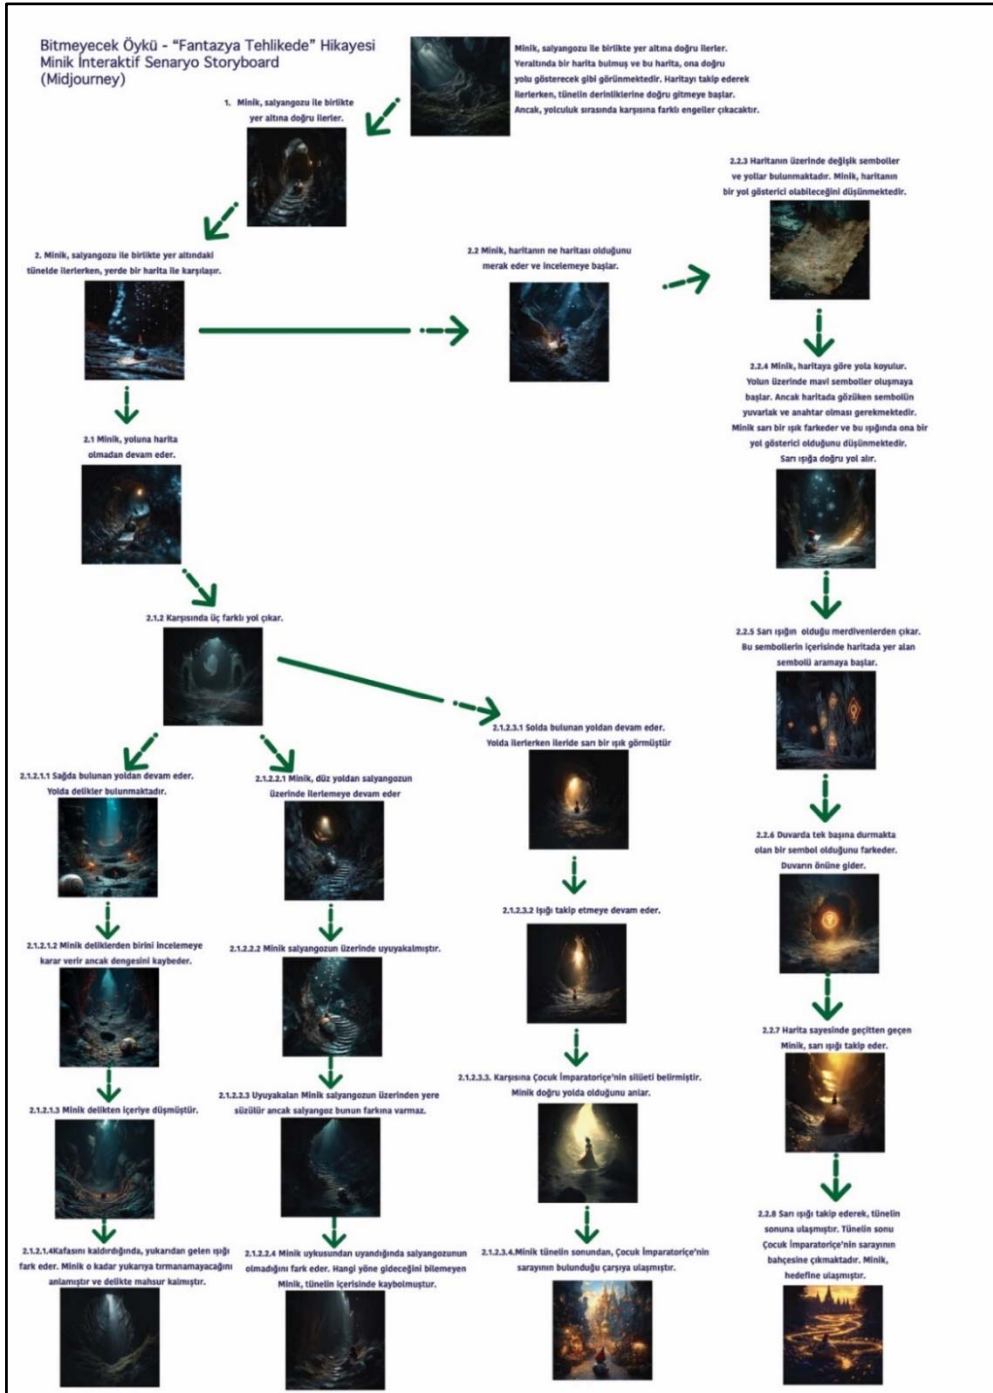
Bitmeyecek Öykü - "Fantazya Tehlikede" Hikayesi
Minik İnteraktif Senaryo Storyboard
(Midjourney)

Minik, salyangozu ile birlikte yer altına doğru ilerler. Yeraltında bir harita bulmuş ve bu harita, ona doğru yolu gösterecek gibi görünmektedir. Haritayı takip ederek ilerlerken, tünelin derinliklerine doğru gitmeye başlar. Ancak, yolculuk sırasında karşısına farklı engeller çıkacaktır.

1. Minik, salyangozu ile birlikte yer altına doğru ilerler.

2. Minik, salyangozu ile birlikte yer altındaki tünelde ilerlerken, yerde bir harita ile karşılaşır.

2.2 Minik, haritanın ne haritası olduğunu merak eder ve incelemeye başlar.

2.2.3 Haritanın üzerinde değişik semboller ve yollar bulunmaktadır. Minik, haritanın bir yol gösterici olabileceğini düşünmektedir.

2.2.4 Minik, haritaya göre yola koyulur. Yolun üzerinde mavi semboller oluşmaya başlar. Ancak haritada gözüken sembolün yuvarlak ve anahtar olması gerekmektedir. Minik sarı bir ışık farkeder ve bu ışığında ona bir yol gösterici olduğunu düşünmektedir. Sarı ışığa doğru yol alır.

2.2.5 Sarı ışığın olduğu merdivenlerden çıkar. Bu sembollerin içerisinde haritada yer alan sembolü aramaya başlar.

2.2.6 Duvarda tek başına durmakta olan bir sembol olduğunu farkeder. Duvarın önüne gider.

2.2.7 Harita sayesinde geçitten geçen Minik, sarı ışığı takip eder.

2.2.8 Sarı ışığı takip ederek, tünelin sonuna ulaşmıştır. Tünelin sonu Çocuk İmparatoriçe'nin sarayının bahçesine çıkmaktadır. Minik, hedefine ulaşmıştır.

2.1 Minik, yoluna harita olmadan devam eder.

2.1.2 Karşısında üç farklı yol çıkar.

2.1.2.1.1 Sağda bulunan yoldan devam eder. Yolda delikler bulunmaktadır.

2.1.2.1.2 Minik deliklerden birini incelemeye karar verir ancak dengesini kaybeder.

2.1.2.1.3 Minik delikten içeriye düşmüştür.

2.1.2.1.4Kafasını kaldırdığında, yukarıdan gelen ışığı fark eder. Minik o kadar yukarıya tırmanamayacağını anlamıştır ve delikte mahsur kalmıştır.

2.1.2.2.1 Minik, düz yoldan salyangozun üzerinde ilerlemeye devam eder

2.1.2.2.2 Minik salyangozun üzerinde uyuyakalmıştır.

2.1.2.2.3 Uyuyakalan Minik salyangozun üzerinden yere süzülür ancak salyangoz bunun farkına varmaz.

2.1.2.2.4 Minik uykusundan uyandığında salyangozunun olmadığını fark eder. Hangi yöne gideceğini bilemeyen Minik, tünelin içerisinde kaybolmuştur.

2.1.2.3.1 Solda bulunan yoldan devam eder. Yolda ilerlerken ileride sarı bir ışık görmüştür

2.1.2.3.2 Işığı takip etmeye devam eder.

2.1.2.3.3. Karşısına Çocuk İmparatoriçe'nin silüeti belirmiştir. Minik doğru yolda olduğunu anlar.

2.1.2.3.4.Minik tünelin sonundan, Çocuk İmparatoriçe'nin sarayının bulunduğu çarşıya ulaşmıştır.